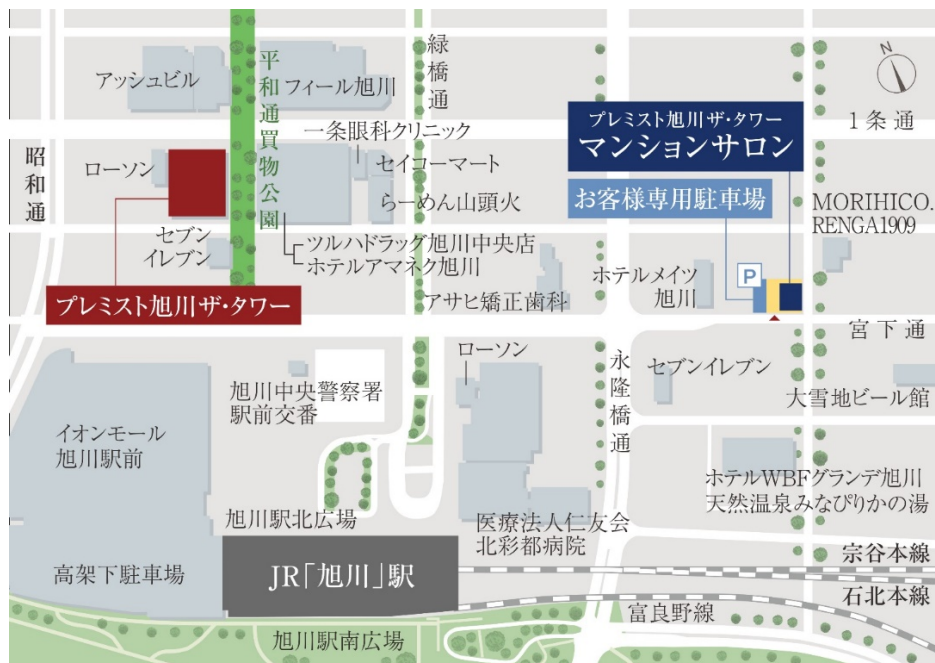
N

緑橋通

平和通買物公園

アッシュビル

フィール旭川

一条眼科クリニック

プレミスト旭川ザ・タワー
マンションサロン

1条通

昭和通

ローソン

セイコーマート

らーめん山頭火

お客様専用駐車場

MORIHICO.
RENGA1909

セブンイレブン

ツルハドラッグ旭川中央店
ホテルアマネク旭川

ホテルメイツ旭川

P

プレミスト旭川ザ・タワー

アサヒ矯正歯科

宮下通

ローソン

永隆橋通

セブンイレブン

旭川中央警察署
駅前交番

大雪地ビール館

イオンモール
旭川駅前

ホテルWBFグランデ旭川
天然温泉みなぴりかの湯

旭川駅北広場

医療法人仁友会
北彩都病院

宗谷本線

高架下駐車場

JR「旭川」駅

石北本線

富良野線

旭川駅南広場